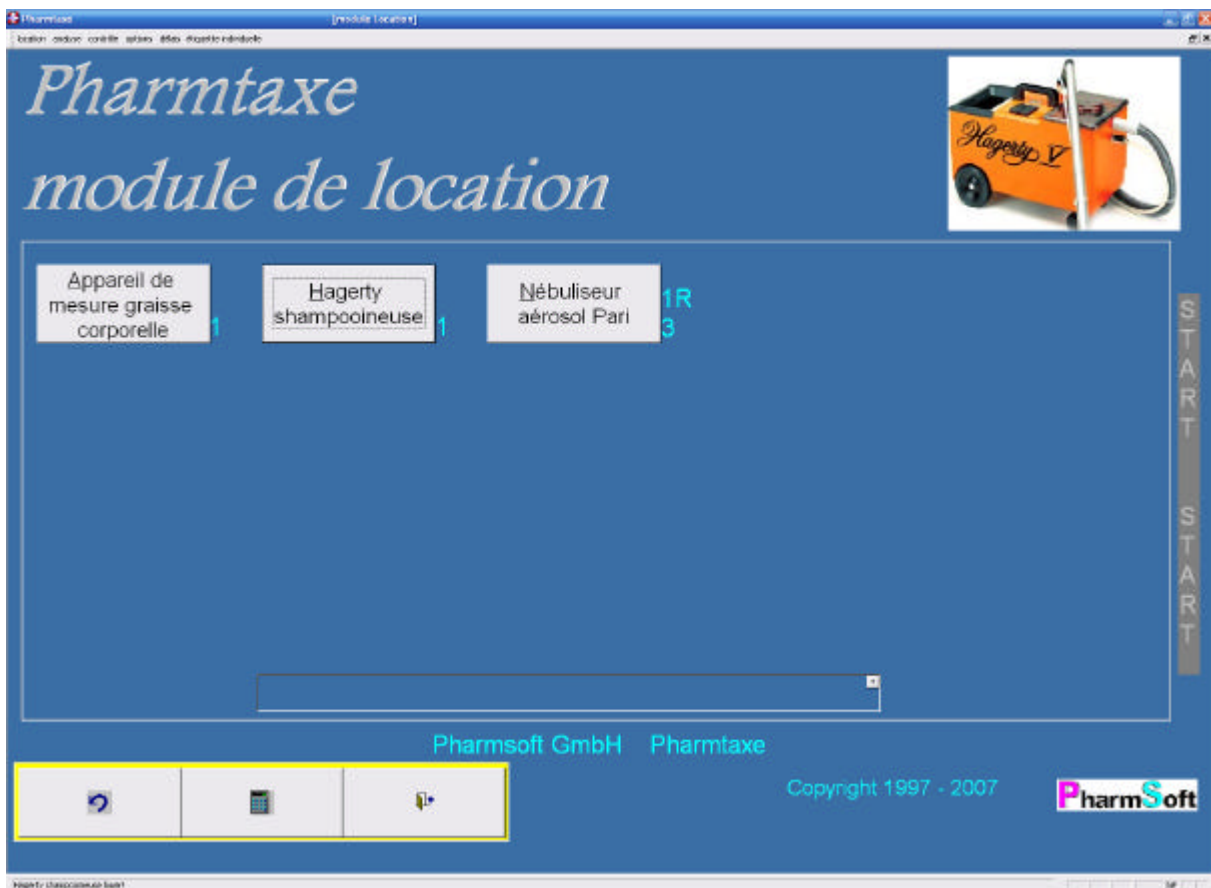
Pharmtaxe [module location]

location analyse contrôle options début étiquette individuelle

Pharmtaxe
module de location

Hagerty V

Appareil de mesure graisse corporelle 1

Hagerty shampooineuse 1

Nébuliseur aérosol Pari 1R 3

S T A R T

S T A R T

Pharmsoft GmbH Pharmtaxe

Copyright 1997 - 2007

PharmSoft

Hagerty shampooineuse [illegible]